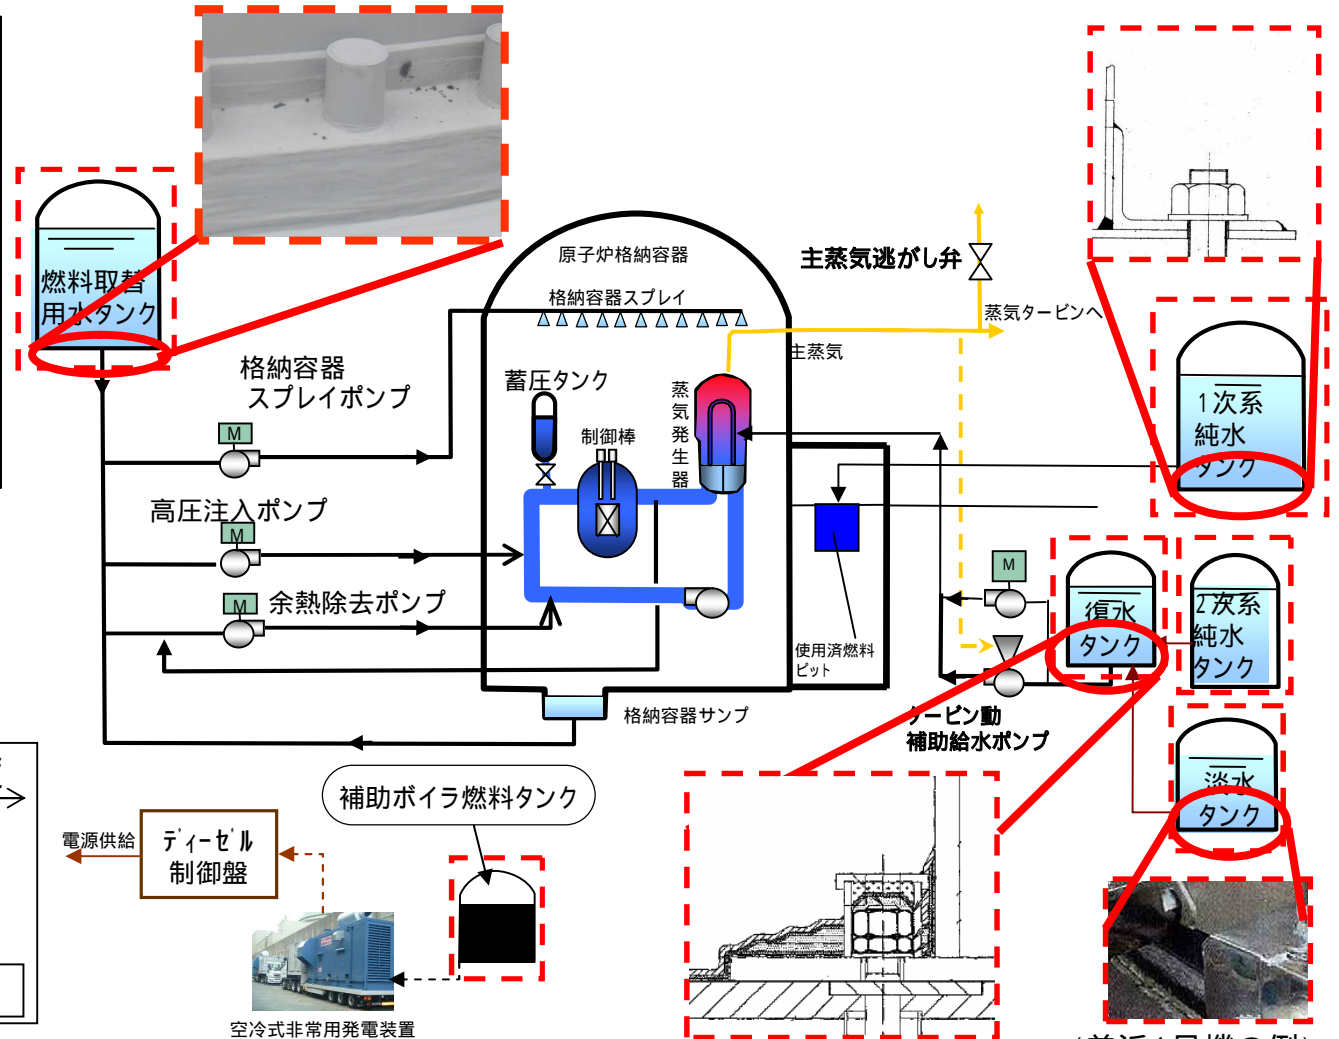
燃料取替用水タンク

格納容器スプレイポンプ

M

高圧注入ポンプ

M

M 余熱除去ポンプ

原子炉格納容器

格納容器スプレイ

蓄圧タンク

制御棒

蒸気発生器

主蒸気

主蒸気逃がし弁

蒸気タービンへ

使用済燃料ピット

格納容器サンプ

M

タービン動補助給水ポンプ

1次系純水タンク

復水タンク

2次系純水タンク

淡水タンク

補助ボイラ燃料タンク

電源供給

ディーゼル制御盤

空冷式非常用発電装置